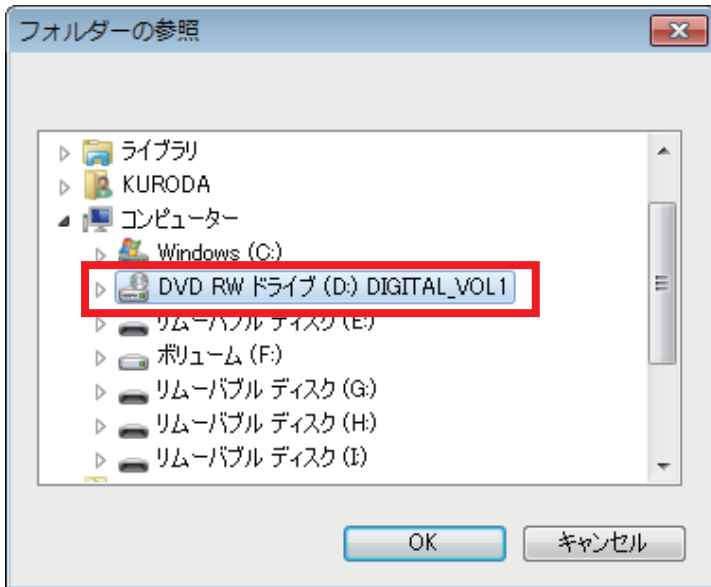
フォルダーの参照

ライブラリ
KURODA
コンピューター
Windows (C:)
DVD RW ドライブ (D:) DIGITAL_VOL1
リムーバブル ディスク (E:)
ボリューム (F:)
リムーバブル ディスク (G:)
リムーバブル ディスク (H:)
リムーバブル ディスク (I:)

OK
キャンセル